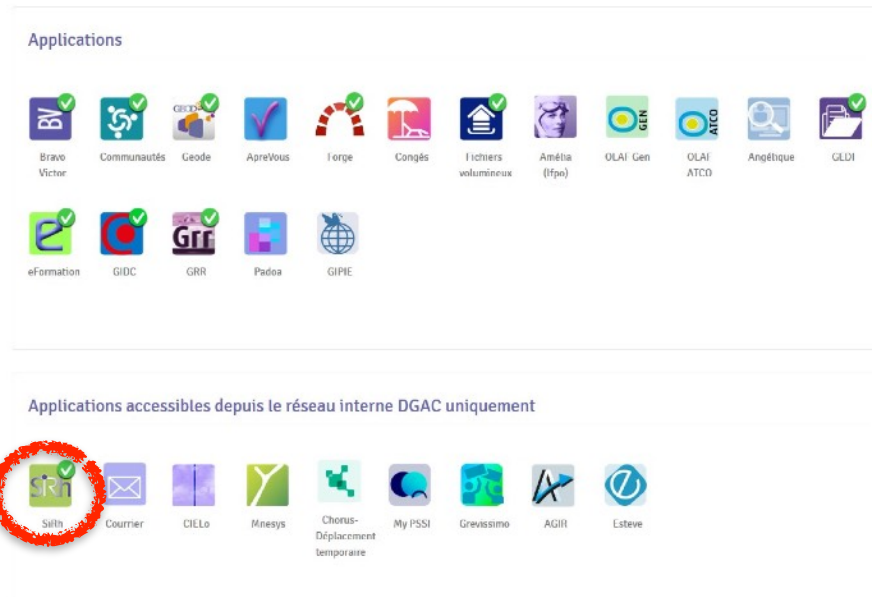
Applications

BV
Bravo Victor

Communautés

GEODE
Geode

ApreVous

Forge

Congés

Fichiers volumineux

Amélia (lfpo)

GEN
OLAF Gen

ATCO
OLAF ATCO

Angélique

GLDI

eFormation

GIDC

Grr
GRR

Padoa

GIPIE

Applications accessibles depuis le réseau interne DGAC uniquement

SiRh
Sirh

Courrier

CIELo

Mnesys

Chorus-Déplacement temporaire

My PSSI

Grevissimo

AGIR

Esteve